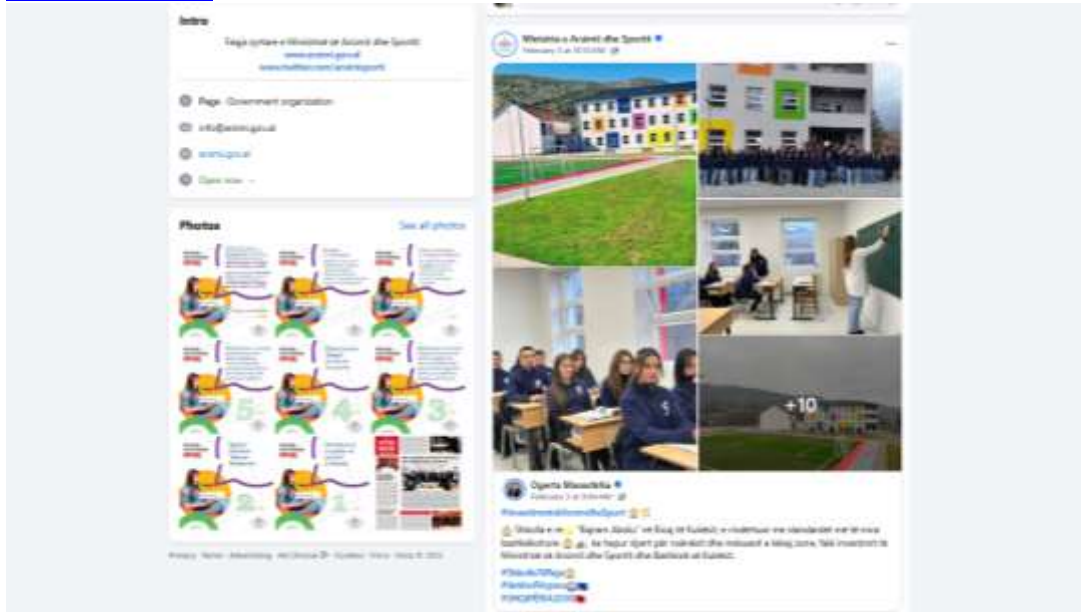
Intro

Faqja zyrtare e Ministrisë së Arsimit dhe Sportit
www.arsimi.gov.al
www.twitter.com/arsimisporti

Page · Government organization

info@arsimi.gov.al

arsimi.gov.al

Open now

Photos

See all photos

5

4

3

2

1

Privacy · Terms · Advertising · Ad Choices · Cookies · More · Meta © 2024

Ministria e Arsimit dhe Sportit
February 3 at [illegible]

+10

Ogerta Manastirliu
February 3 at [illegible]

#InvestimetnëArsimdheSport

Shkolla e re "Bajram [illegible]" në Bulqizë, e modernuar me standardet më të mira bashkëkohore, hapur dyert për nxënësit dhe mësuesit e kësaj zone, falë investimit të Ministrisë së Arsimit dhe Sportit dhe Bashkisë së Bulqizës.

#ShkollaTëReja
#ArsimiRilindja
#RINDËRTIMI